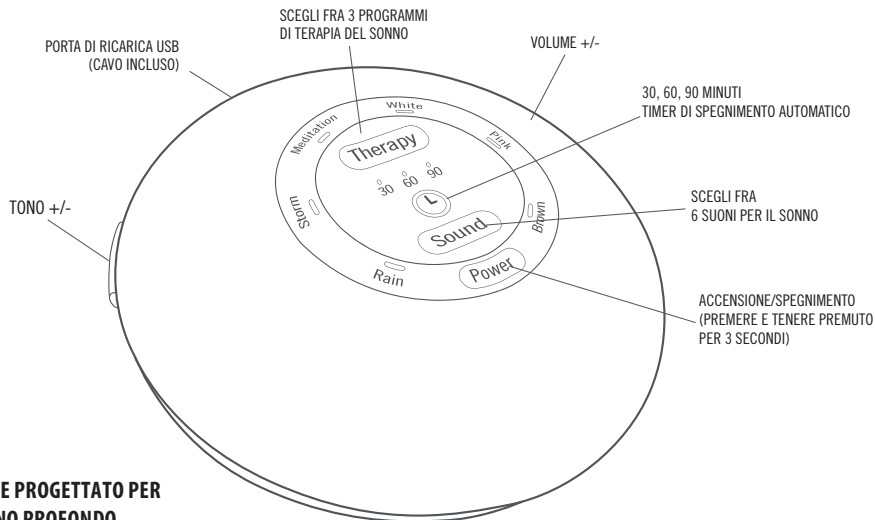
SCEGLI FRA 3 PROGRAMMI DI TERAPIA DEL SONNO

PORTA DI RICARICA USB (CAVO INCLUSO)

VOLUME +/-

30, 60, 90 MINUTI TIMER DI SPEGNIMENTO AUTOMATICO

Meditation
White
Therapy
Pink
30 60 90
Storm
Sound
Brown
Rain
Power

TONO +/-

SCEGLI FRA 6 SUONI PER IL SONNO

ACCENSIONE/SPEGNIMENTO (PREMERE E TENERE PREMUTO PER 3 SECONDI)

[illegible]E PROGETTATO PER
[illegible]NO PROFONDO